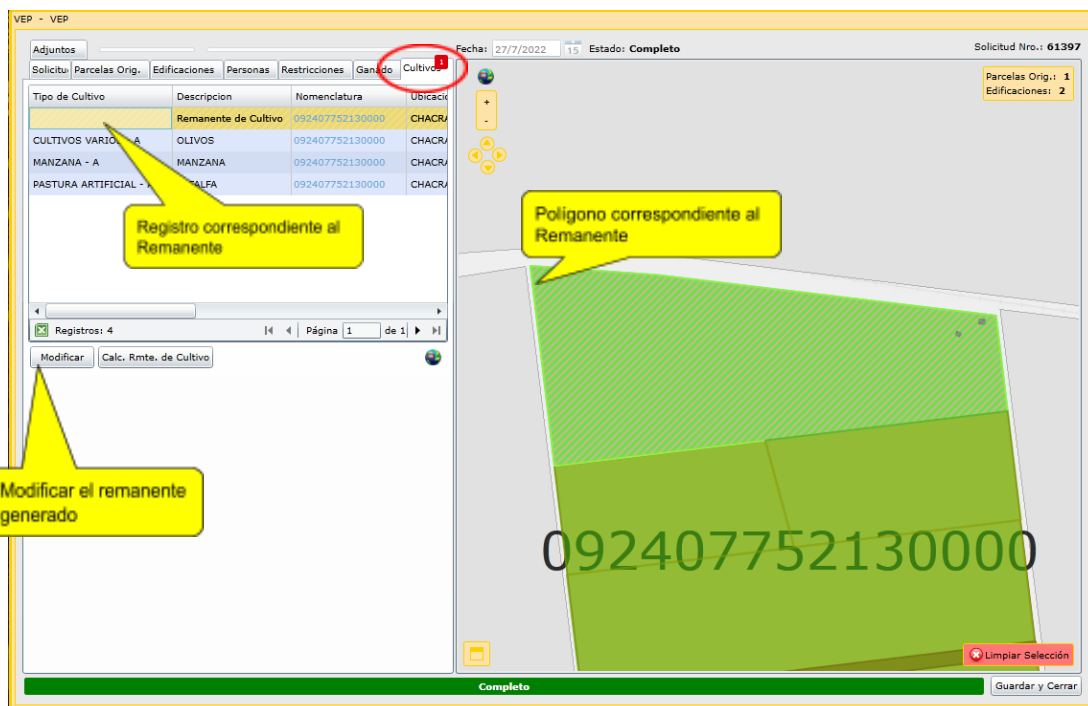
VEP - VEP

Adjuntos

Solicitu Parcelas Orig. Edificaciones Personas Restricciones Ganado Cultivos 1

Fecha: 27/7/2022 15 Estado: Completo

Solicitud Nro.: 61397

Parcelas Orig.: 1
Edificaciones: 2

| Tipo de Cultivo | Descripcion | Nomenclatura | Ubicació |
|---|---|---|---|
| | Remanente de Cultivo | 092407752130000 | CHACRA |
| CULTIVOS VARIO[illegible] A | OLIVOS | 092407752130000 | CHACRA |
| MANZANA - A | MANZANA | 092407752130000 | CHACRA |
| PASTURA ARTIFICIAL - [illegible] | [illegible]ALFA | 092407752130000 | CHACRA |

Registro correspondiente al Remanente

Poligono correspondiente al Remanente

Registros: 4

Página 1 de 1

Modificar Calc. Rmte. de Cultivo

Modificar el remanente generado

092407752130000

Limpiar Selección

Completo

Guardar y Cerrar